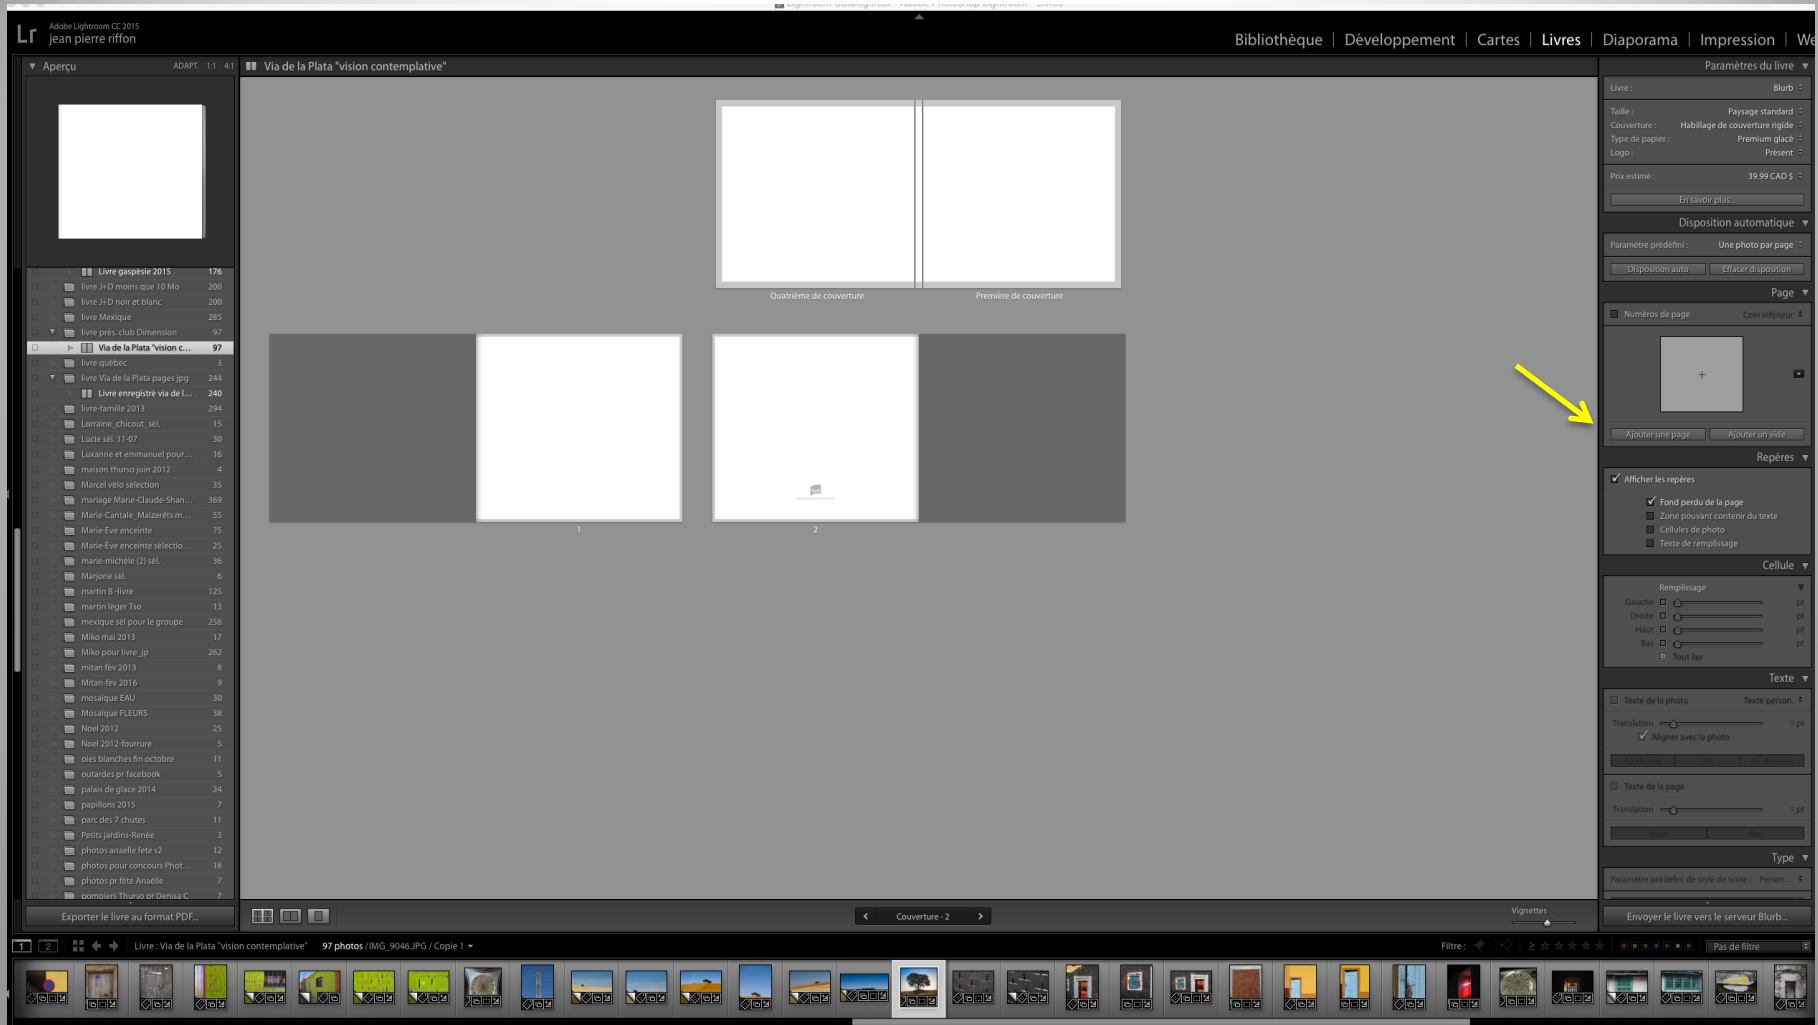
Adobe Lightroom CC 2015
jean pierre riffon

Bibliothèque | Développement | Cartes | Livres | Diaporama | Impression | We

Aperçu ADAPT. 1:1 4:1

Via de la Plata "vision contemplative"

| Livre gaspésie 2015 | 176 |
|---|---|
| livre J+D moins que 10 Mo | 200 |
| livre J+D noir et blanc | 200 |
| livre Mexique | 285 |
| livre prés. club Dimension | 97 |
| Via de la Plata "vision c... | 97 |
| livre québec | 3 |
| livre Via de la Plata pages jpg | 244 |
| Livre enregistré via de l... | 240 |
| livre-famille 2013 | 294 |
| Lorraine_chicout_sél. | 15 |
| Lucie sél. 11-07 | 30 |
| Luxanne et emmanuel pour... | 16 |
| maison thurso juin 2012 | 4 |
| Marcel vélo sélection | 35 |
| mariage Marie-Claude-Shan... | 369 |
| Marie-Cantale_Maizerêts m... | 55 |
| Marie-Eve enceinte | 75 |
| Marie-Eve enceinte sélectio... | 25 |
| marie-michèle (2) sél. | 36 |
| Marjorie sél. | 6 |
| martin B -livre | 125 |
| martin léger Tso | 13 |
| mexique sél pour le groupe | 258 |
| Miko mai 2013 | 17 |
| Miko pour livre_jp | 262 |
| mitan fév 2013 | 8 |
| Mitan-fév 2016 | 9 |
| mosaique EAU | 30 |
| Mosaique FLEURS | 38 |
| Noel 2012 | 25 |
| Noel 2012-fourrure | 5 |
| oies blanches fin octobre | 11 |
| outardes pr facebook | 5 |
| palais de glace 2014 | 24 |
| papillons 2015 | 7 |
| parc des 7 chutes | 11 |
| Petits jardins-Renée | 3 |
| photos anaelle fete s2 | 12 |
| photos pour concours Phot... | 18 |
| photos pr fête Anaëlle | 7 |
| pompiers Thurso pr Denisa C | 7 |

Exporter le livre au format PDF...

Quatrième de couverture
Première de couverture
1
2

Couverture - 2

Vignettes

Paramètres du livre
Livre : Blurb
Taille : Paysage standard
Couverture : Habillage de couverture rigide
Type de papier : Premium glacé
Logo : Présent
Prix estimé : 39.99 CAD $
En savoir plus...

Disposition automatique
Paramètre prédéfini : Une photo par page
Disposition auto
Effacer disposition

Page
Numéros de page Coin inférieur
Ajouter une page
Ajouter un vide

Repères
Afficher les repères
Fond perdu de la page
Zone pouvant contenir du texte
Cellules de photo
Texte de remplissage

Cellule
Remplissage
Gauche pt
Droite pt
Haut pt
Bas pt
Tout lier

Texte
Texte de la photo Texte person.
Translation
Aligner avec la photo
Texte de la page
Translation

Type
Paramètre prédéfini de style de texte : Person...

Envoyer le livre vers le serveur Blurb...

1 2
Livre : Via de la Plata "vision contemplative" 97 photos /IMG_9046.JPG / Copie 1
Filtre :
Pas de filtre